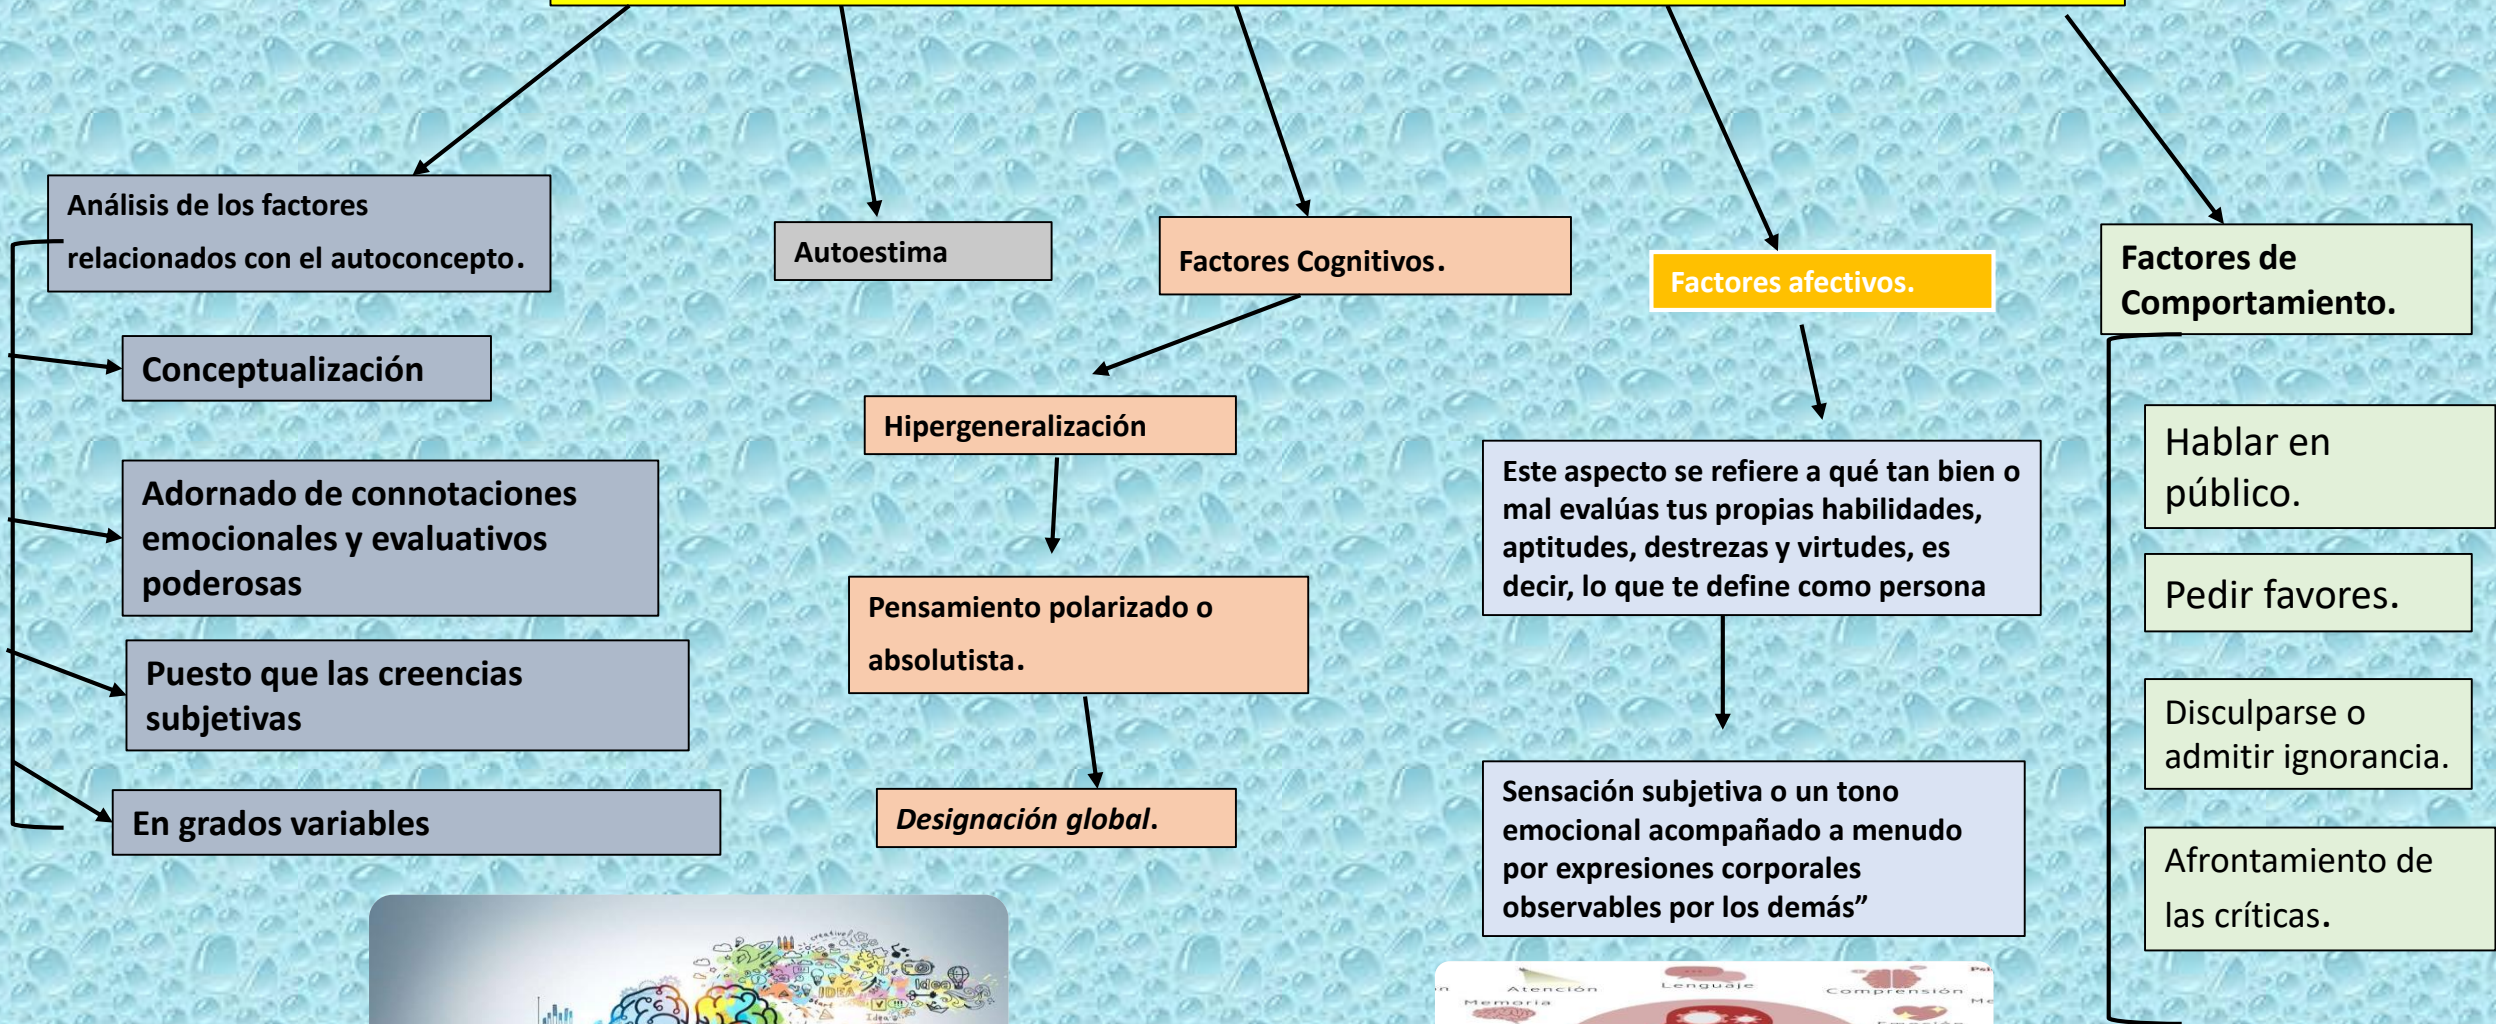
Análisis de los factores relacionados con el autoconcepto.

Conceptualización

Adornado de connotaciones emocionales y evaluativos poderosas

Puesto que las creencias subjetivas

En grados variables

Autoestima

Factores Cognitivos.

Hipergeneralización

Pensamiento polarizado o absolutista.

Designación global.

Factores afectivos.

Este aspecto se refiere a qué tan bien o mal evalúas tus propias habilidades, aptitudes, destrezas y virtudes, es decir, lo que te define como persona

Sensación subjetiva o un tono emocional acompañado a menudo por expresiones corporales observables por los demás”

Atención Lenguaje Comprensión Memoria

Factores de Comportamiento.

Hablar en público.

Pedir favores.

Disculparse o admitir ignorancia.

Afrontamiento de las críticas.